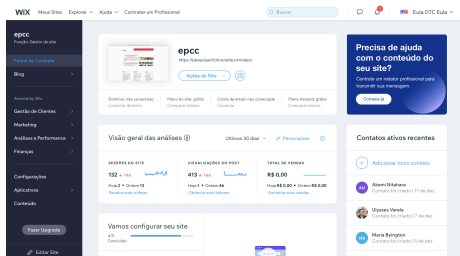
WiX Meus Sites Explorar ∨ Ajuda ∨ Contratar um Profissional

Buscar

2

Eula DTC Eula ∨

epcc
Função: Gestor do site

Painel de Controle

Blog

Gestão de Clientes

Marketing

Análises e Performance

Finanças

Configurações

Aplicativos

Conteúdo

Fazer Upgrade

Editar Site

epcc
https://pesquisaeditoraeula.com/epcc

Ações do Site

Domínio não conectado
Conectar domínio

Plano do site: grátis
Comparar planos

Conta de email: não conectada
Conectar email

Plano Ascend: grátis
Comparar planos

Precisa de ajuda com o conteúdo do seu site?

Contrate um redator profissional para transmitir sua mensagem.

Comece já

Visão geral das análises

Últimos 30 dias

Personalizar

SESSÕES DO SITE
132 ↑ 74%
Hoje 2 • Ontem 13
Visualize mais tráfego

VISUALIZAÇÕES DO POST
413 ↑ 78%
Hoje 1 • Ontem 44
Visualize mais leitores

TOTAL DE VENDAS
R$ 0,00
Hoje R$ 0,00 • Ontem R$ 0,00
Aumente suas vendas

Contatos ativos recentes

Adicionar novo contato

Akemi Nitahara
Contato foi criado | 17 de dez

Ulysses Varela
Contato foi criado | 5 de dez

Maria Byington
Contato foi criado | 5 de dez

Vamos configurar seu site
4/6
Concluído